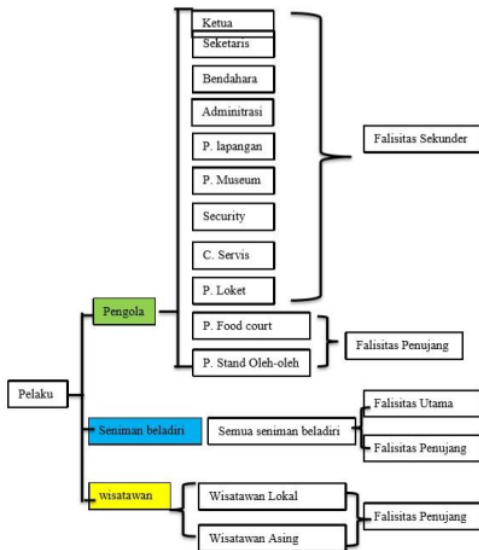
Pelaku

Pengola

Ketua

Seketaris

Bendahara

Adminitrasi

P. lapangan

P. Museum

Security

C. Servis

P. Loket

Falisitas Sekunder

P. Food court

P. Stand Oleh-oleh

Falisitas Penujang

Seniman beladiri

Semua seniman beladiri

Falisitas Utama

Falisitas Penujang

wisatawan

Wisatawan Lokal

Wisatawan Asing

Falisitas Penujang